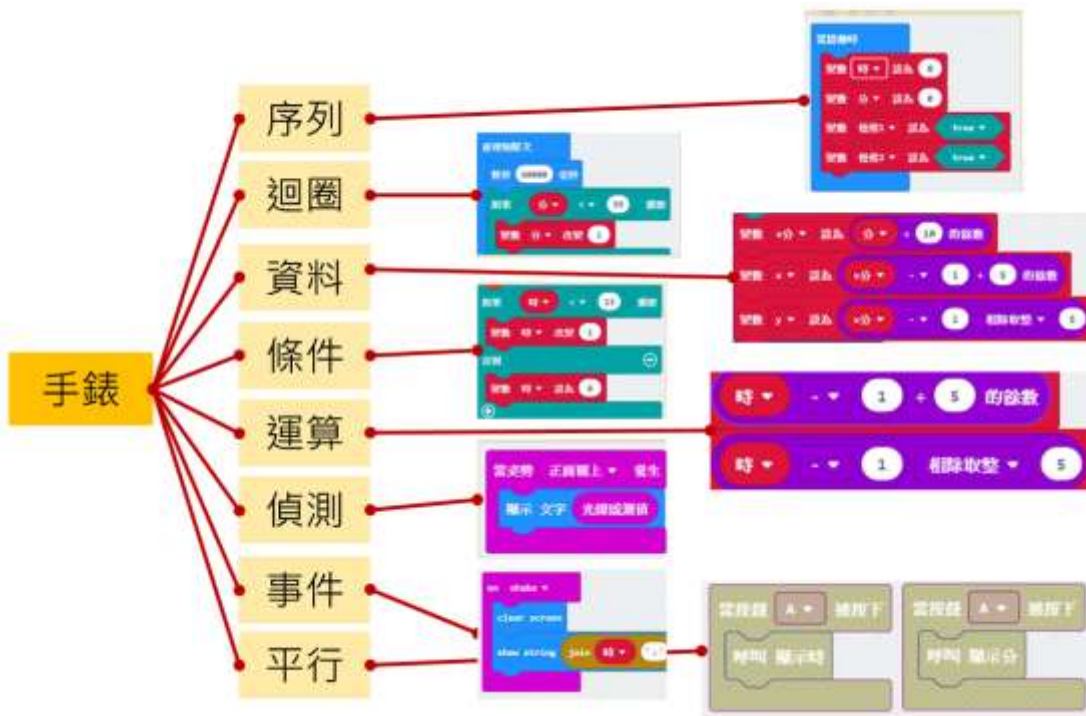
手錶

序列

迴圈

資料

條件

運算

偵測

事件

平行

當啟動時
變數 時 ▾ 設為 0
變數 分 ▾ 設為 0
變數 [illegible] 設為 true ▾
變數 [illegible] 設為 true ▾

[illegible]
暫停 60000 毫秒
如果 分 ▾ < ▾ 59 那麼
變數 分 ▾ 改變 1

變數 x分 ▾ 設為 分 ▾ ÷ 10 的餘數
變數 x ▾ 設為 x分 ▾ - ▾ 1 ÷ 5 的餘數
變數 y ▾ 設為 x分 ▾ - ▾ 1 相除取整 ▾ 5

如果 時 ▾ < ▾ 23 那麼
變數 時 ▾ 改變 1
否則
變數 時 ▾ 設為 0

時 ▾ - ▾ 1 ÷ 5 的餘數

時 ▾ - ▾ 1 相除取整 ▾ 5

當光線 正面朝上 ▾ 發生
顯示 文字 光線強度值

on shake ▾
clear screen
show string join 時 ▾ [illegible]

當按鈕 A ▾ 被按下
呼叫 顯示時

當按鈕 A ▾ 被按下
呼叫 顯示分